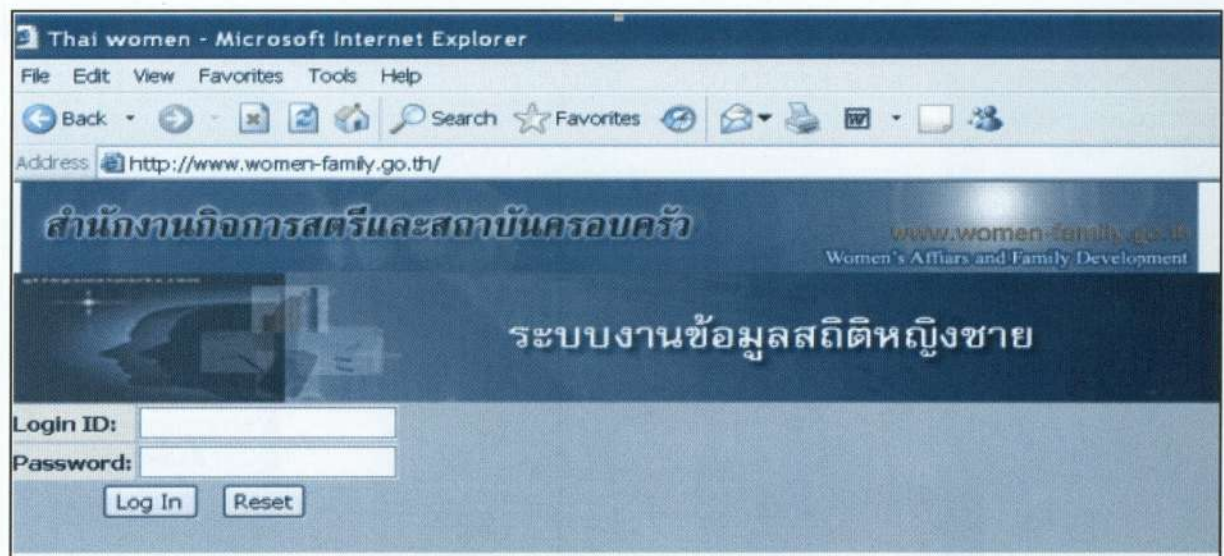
Thai women - Microsoft Internet Explorer

File Edit View Favorites Tools Help

Back Search Favorites

Address http://www.women-family.go.th/

สำนักงานกิจการสตรีและสถาบันครอบครัว

www.women-family.go.th

Women's Affiars and Family Development

ระบบงานข้อมูลสถิติหญิงชาย

Login ID:

Password:

Log In Reset